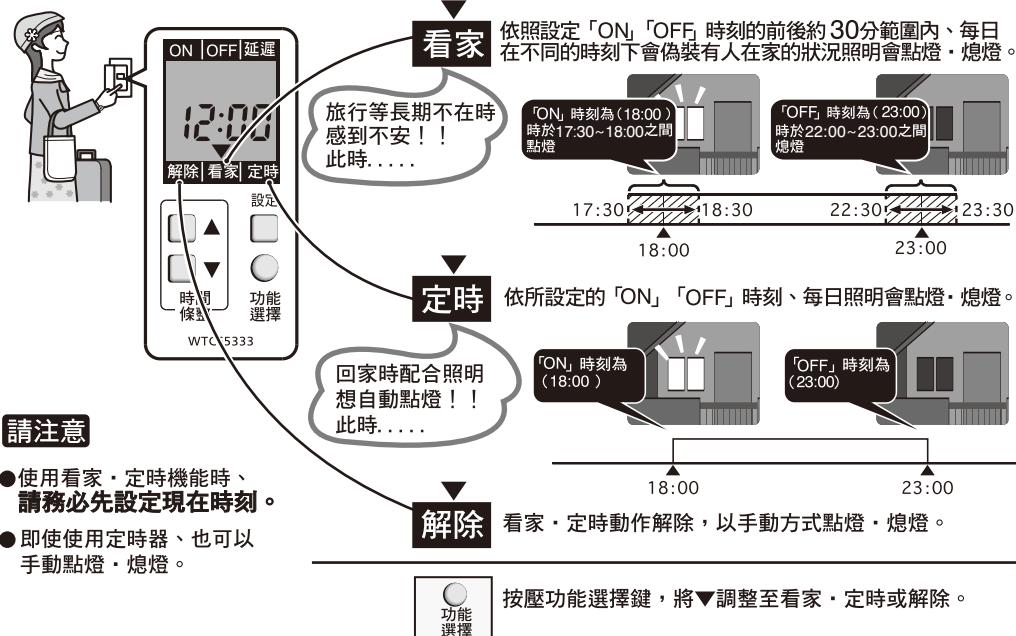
ON OFF 延遲

12:00

解除 看家 定時

設定

時間調整

功能選擇

WTC-5333

旅行等長期不在時感到不安！！此時.....

看家 依照設定「ON」「OFF」時刻的前後約30分範圍內、每日在不同的時刻下會偽裝有人在家的狀況照明會點燈・熄燈。

「ON」時刻為（18:00）時於17:30~18:00之間點燈

「OFF」時刻為（23:00）時於22:00~23:00之間熄燈

17:30 18:30 22:30 23:30

18:00 23:00

定時 依所設定的「ON」「OFF」時刻、每日照明會點燈・熄燈。

回家時配合照明想自動點燈！！此時.....

「ON」時刻為（18:00）

「OFF」時刻為（23:00）

18:00 23:00

請注意

●使用看家・定時機能時、**請務必先設定現在時刻。**

●即使使用定時器、也可以手動點燈・熄燈。

解除 看家・定時動作解除，以手動方式點燈・熄燈。

功能選擇

按壓功能選擇鍵，將▼調整至看家・定時或解除。